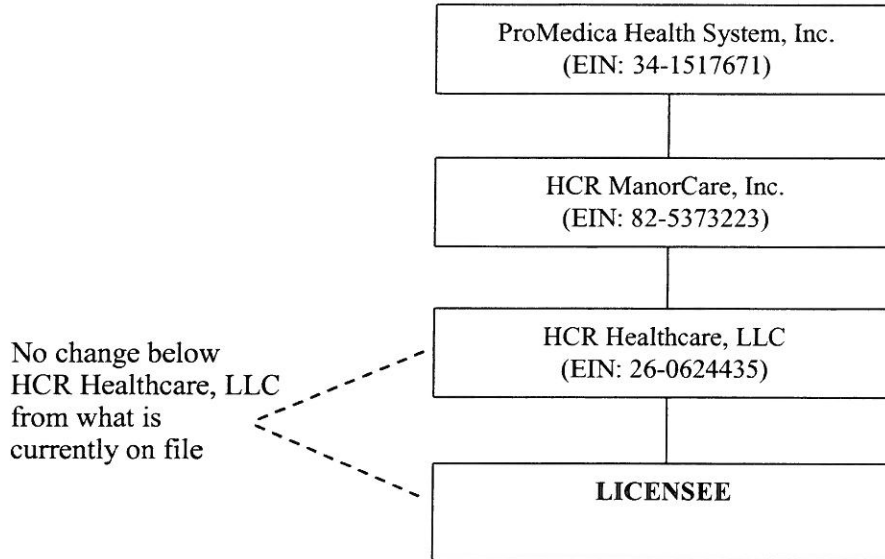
ProMedica Health System, Inc.
(EIN: 34-1517671)

HCR ManorCare, Inc.
(EIN: 82-5373223)

No change below HCR Healthcare, LLC from what is currently on file

HCR Healthcare, LLC
(EIN: 26-0624435)

LICENSEE